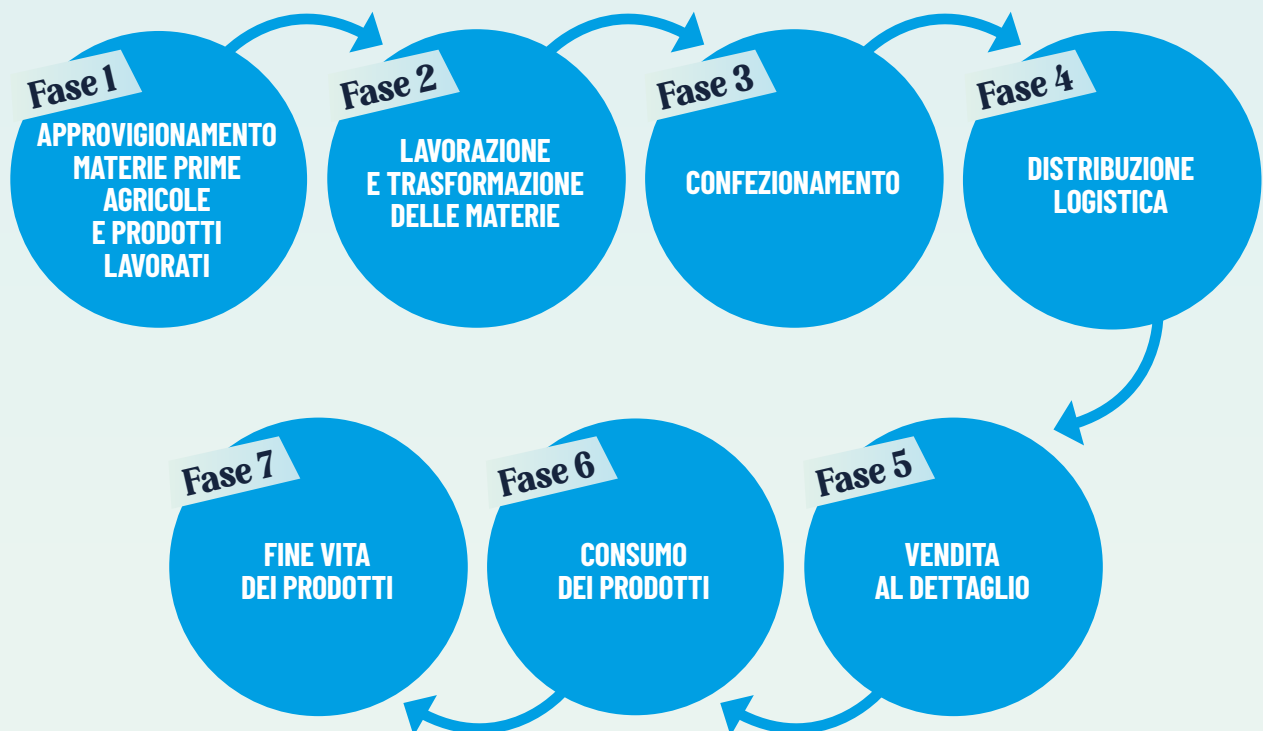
Fase 1
APPROVVIGIONAMENTO MATERIE PRIME AGRICOLE E PRODOTTI LAVORATI

Fase 2
LAVORAZIONE E TRASFORMAZIONE DELLE MATERIE

Fase 3
CONFEZIONAMENTO

Fase 4
DISTRIBUZIONE LOGISTICA

Fase 5
VENDITA AL DETTAGLIO

Fase 6
CONSUMO DEI PRODOTTI

Fase 7
FINE VITA DEI PRODOTTI